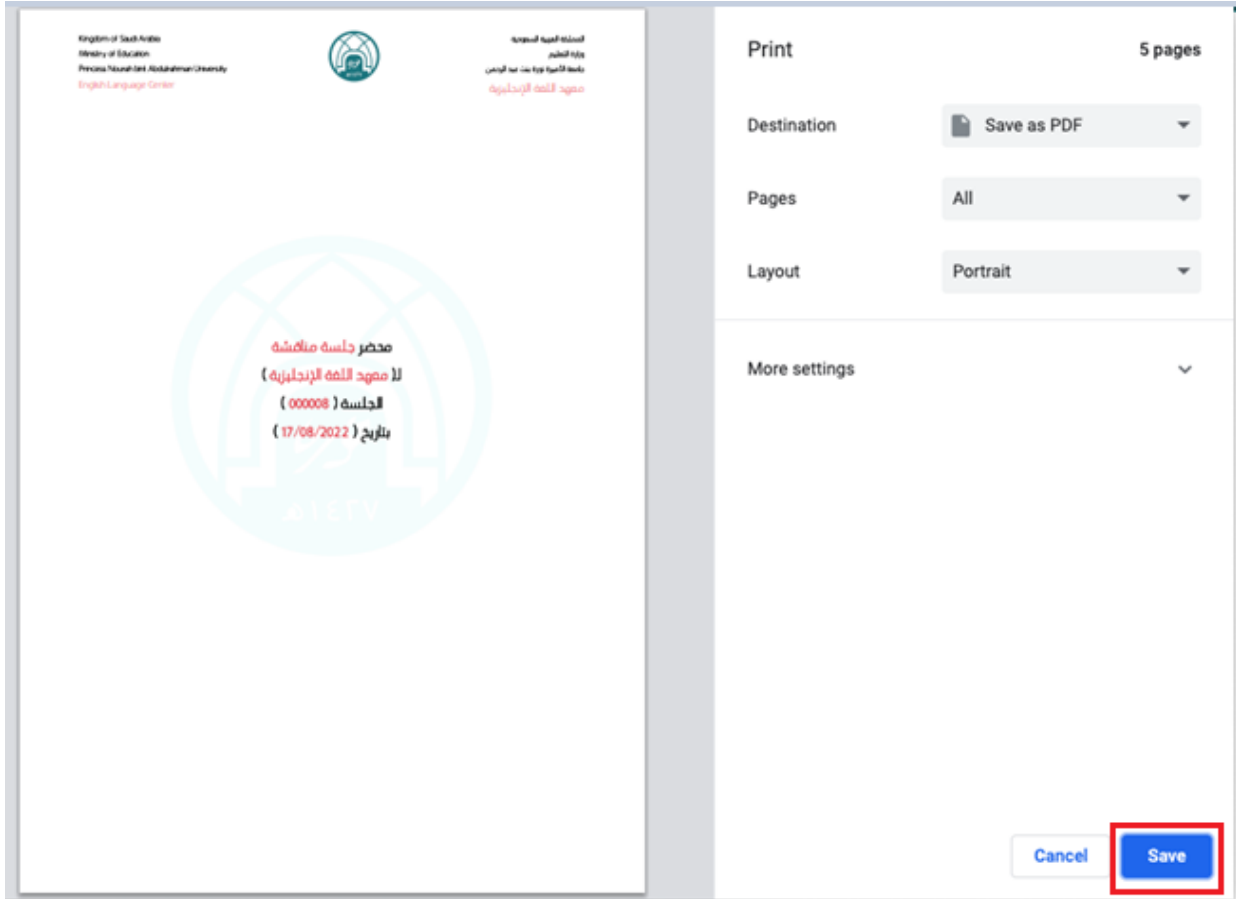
Kingdom of Saudi Arabia
Ministry of Education
Princess Nourah bint Abdulrahman University
English Language Center

المملكة العربية السعودية
وزارة التعليم
جامعة الأميرة نورة بنت عبد الرحمن
معهد اللغة الإنجليزية

محضر جلسة مناقشة
لا معهد اللغة الإنجليزية )
الجلسة ( 000008 )
بتاريخ ( 17/08/2022 )

Print
5 pages

Destination
Save as PDF

Pages
All

Layout
Portrait

More settings

Cancel
Save